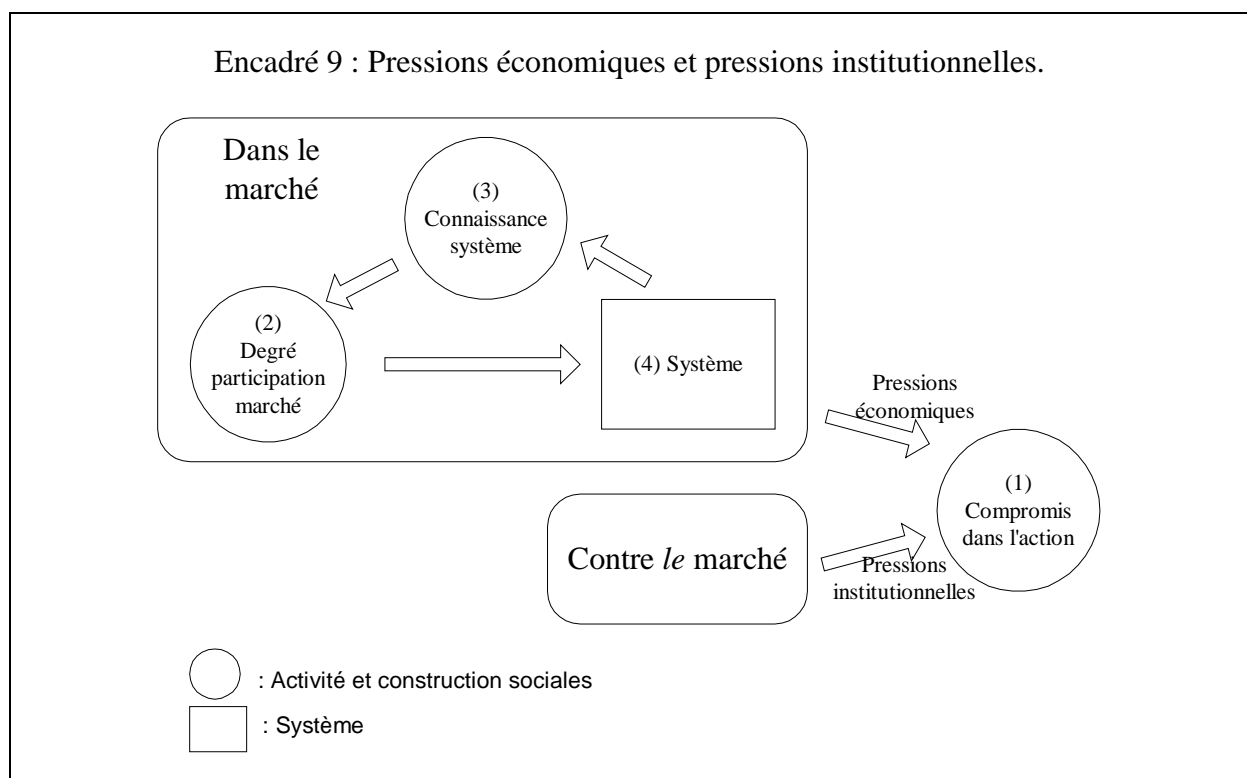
Encadré 9 : Pressions économiques et pressions institutionnelles.

Dans le marché

(3) Connaissance système

(2) Degré participation marché

(4) Système

Pressions économiques

(1) Compromis dans l'action

Contre *le* marché

Pressions institutionnelles

: Activité et construction sociales

: Système